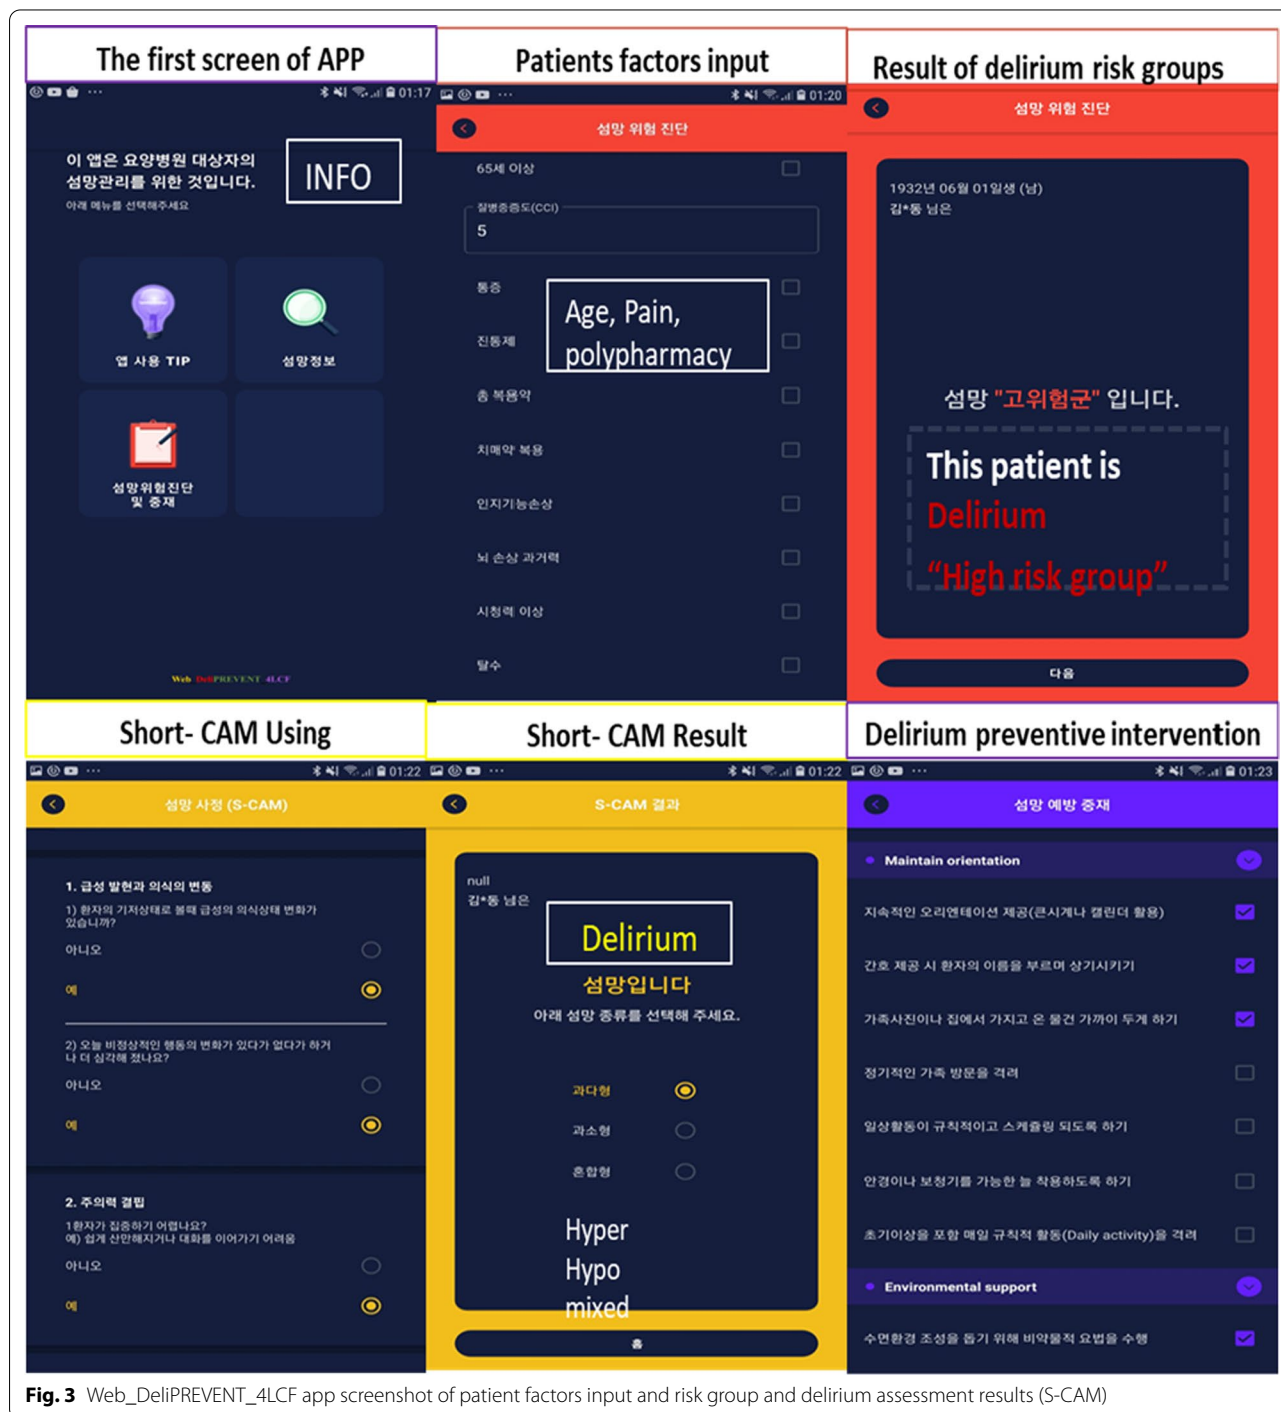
The first screen of APP

01:17

이 앱은 요양병원 대상자의 섬망관리를 위한 것입니다.
아래 메뉴를 선택해주세요

INFO

앱 사용 TIP

섬망정보

섬망위험진단 및 중재

Web DeliPREVENT 4LCF

Patients factors input

01:20

섬망 위험 진단

65세 이상

질병중증도(CCI)
5

통증

진통제

Age, Pain, polypharmacy

총 복용약

치매약 복용

인지기능손상

뇌 손상 과거력

시청력 이상

탈수

Result of delirium risk groups

섬망 위험 진단

1932년 06월 01일생 (남)
김*동 님은

섬망 "고위험군" 입니다.

This patient is Delirium "High risk group"

다음

Short- CAM Using

01:22

섬망 사정 (S-CAM)

1. 급성 발현과 의식의 변동
1) 환자의 기저상태로 볼때 급성의 의식상태 변화가 있습니까?
아니오
예

2) 오늘 비정상적인 행동의 변화가 있다가 없다가 하거나 더 심각해 졌나요?
아니오
예

2. 주의력 결핍
1환자가 집중하기 어렵나요?
예) 쉽게 산만해지거나 대화를 이어가기 어려움
아니오
예

Short- CAM Result

01:22

S-CAM 결과

null
김*동 님은

Delirium

섬망입니다
아래 섬망 종류를 선택해 주세요.

과다형
과소형
혼합형

Hyper
Hypo
mixed

홈

Delirium preventive intervention

01:23

섬망 예방 중재

Maintain orientation

지속적인 오리엔테이션 제공(큰시계나 캘린더 활용)

간호 제공 시 환자의 이름을 부르며 상기시키기

가족사진이나 집에서 가지고 온 물건 가까이 두게 하기

정기적인 가족 방문을 격려

일상활동이 규칙적이고 스케쥴링 되도록 하기

안경이나 보청기를 가능한 늘 착용하도록 하기

초기이상을 포함 매일 규칙적 활동(Daily activity)을 격려

Environmental support

수면환경 조성을 돕기 위해 비약물적 요법을 수행

Fig. 3 Web_DeliPREVENT_4LCF app screenshot of patient factors input and risk group and delirium assessment results (S-CAM)